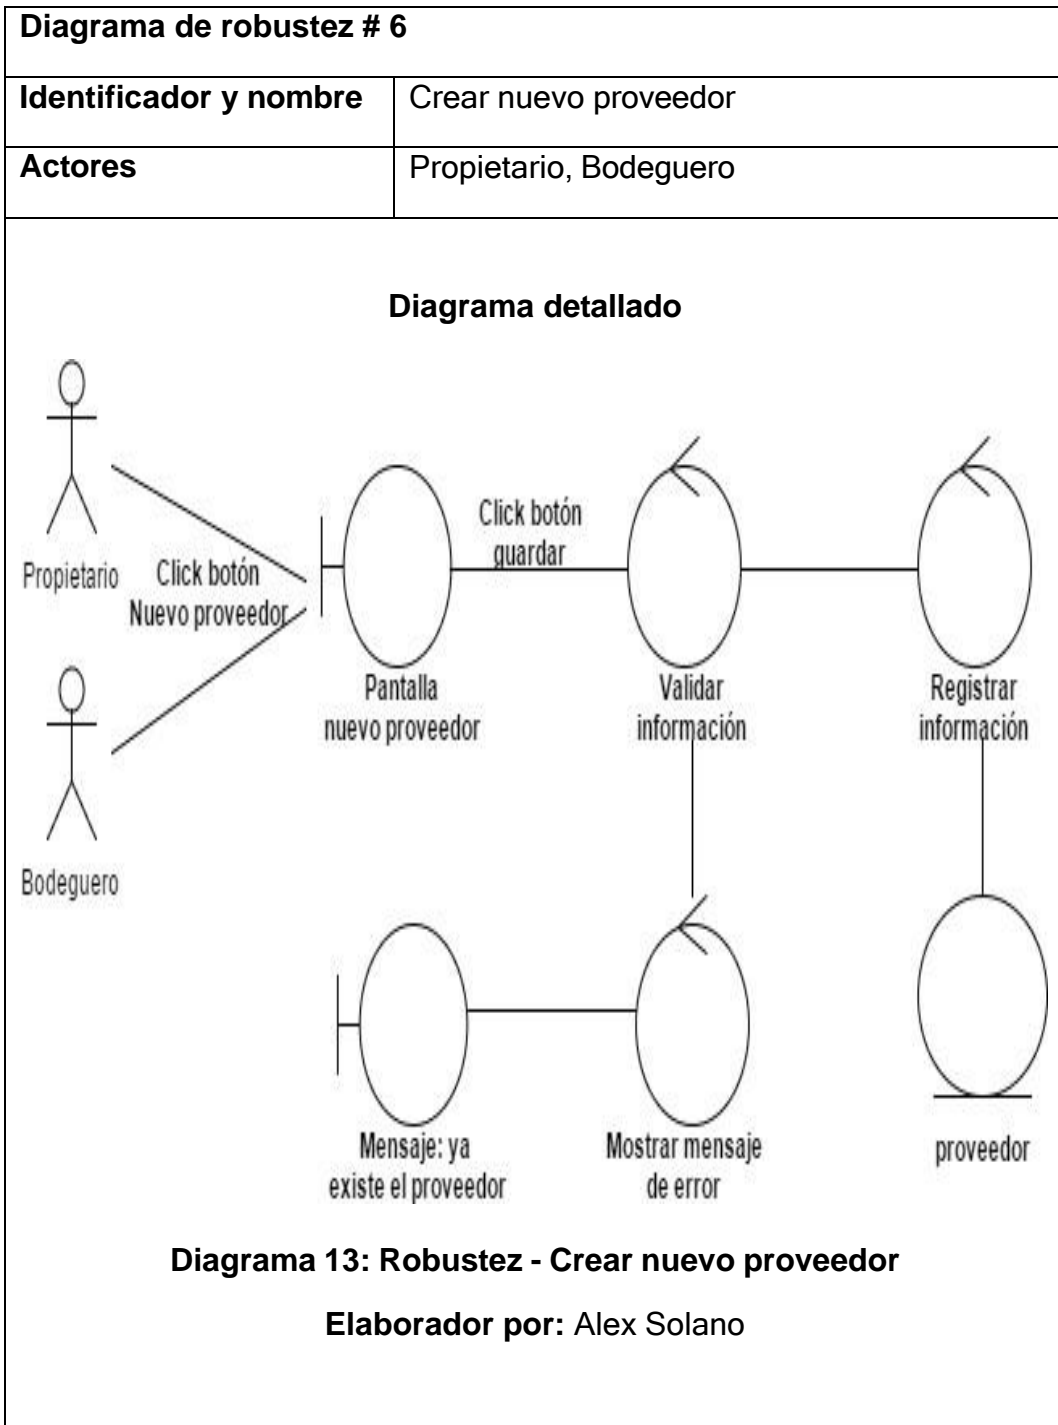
Diagrama de robustez # 6

| Identificador y nombre | Crear nuevo proveedor |
|---|---|
| Actores | Propietario, Bodeguero |

Diagrama detallado

Propietario

Bodeguero

Click botón Nuevo proveedor

Pantalla nuevo proveedor

Click botón guardar

Validar información

Registrar información

Mensaje: ya existe el proveedor

Mostrar mensaje de error

proveedor

Diagrama 13: Robustez - Crear nuevo proveedor

Elaborador por: Alex Solano